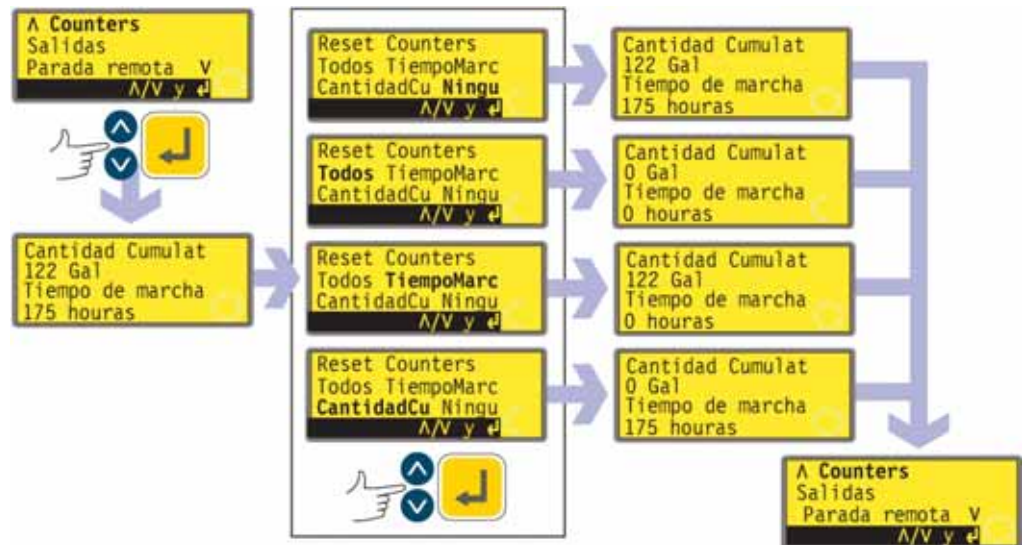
Λ Counters
Salidas
Parada remota V

Cantidad Cumulat
122 Gal
Tiempo de marcha
175 houras

Reset Counters
Todos TiempoMarc
CantidadCu Ningu
Λ/V y ↵

Reset Counters
Todos TiempoMarc
CantidadCu Ningu
Λ/V y ↵

Reset Counters
Todos TiempoMarc
CantidadCu Ningu
Λ/V y ↵

Reset Counters
Todos TiempoMarc
CantidadCu Ningu
Λ/V y ↵

Cantidad Cumulat
122 Gal
Tiempo de marcha
175 houras

Cantidad Cumulat
0 Gal
Tiempo de marcha
0 houras

Cantidad Cumulat
122 Gal
Tiempo de marcha
0 houras

Cantidad Cumulat
0 Gal
Tiempo de marcha
175 houras

Λ Counters
Salidas
Parada remota V
Λ/V y ↵